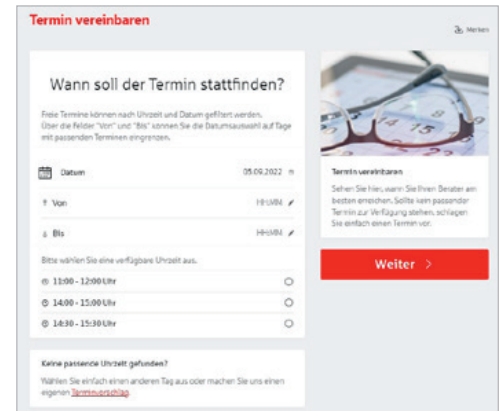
Termin vereinbaren

Merken

Wann soll der Termin stattfinden?

Freie Termine können nach Uhrzeit und Datum gefiltert werden. Über die Felder "Von" und "Bis" können Sie die Datumsauswahl auf Tage mit passenden Terminen eingrenzen.

Datum 05.09.2022

Von HH:MM

Bis HH:MM

Bitte wählen Sie eine verfügbare Uhrzeit aus.

11:00 - 12:00 Uhr

14:00 - 15:00 Uhr

14:30 - 15:30 Uhr

Keine passende Uhrzeit gefunden?

Wählen Sie einfach einen anderen Tag aus oder machen Sie uns einen eigenen Terminvorschlag.

Termin vereinbaren

Sehen Sie hier, wann Sie Ihren Berater am besten erreichen. Sollte kein passender Termin zur Verfügung stehen, schlagen Sie einfach einen Termin vor.

Weiter >